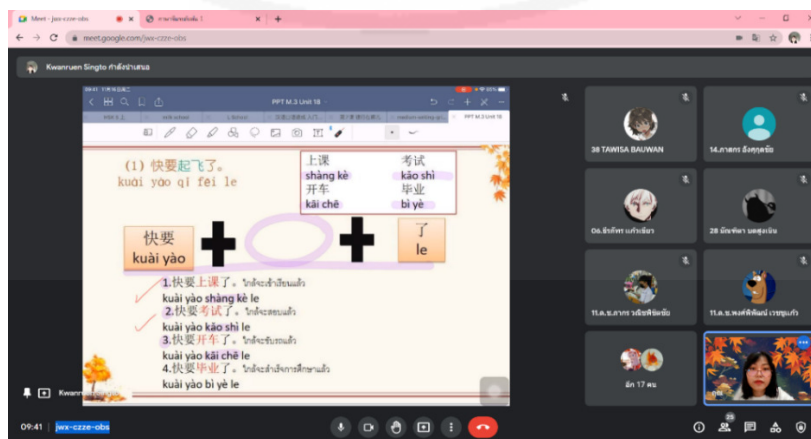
Meet - jwx-czze-obs
meet.google.com/jwx-czze-obs
Kwanruen Singto กำลังนำเสนอ
PPT M.3 Unit 18
(1) 快要起飞了。
kuài yào qǐ fēi le
| 上课 | 考试 |
|---|---|
| shàng kè | kǎo shì |
| 开车 | 毕业 |
| kāi chē | bì yè |
快要
kuài yào
了
le
1.快要上课了。ใกล้จะเข้าเรียนแล้ว
kuài yào shàng kè le
2.快要考试了。ใกล้จะสอบแล้ว
kuài yào kǎo shì le
3.快要开车了。ใกล้จะขับรถแล้ว
kuài yào kāi chē le
4.快要毕业了。ใกล้จะสำเร็จการศึกษาแล้ว
kuài yào bì yè le
38 TAWISA BAUWAN
14.ภาคภร อิ่งคุณชัย
06.ธีรภัทร แก้วเขียว
28 มัณฑิตา มงคุลเนิน
11.ด.ช.ภาคร วดีรพิชัย
11.ด.ช.พงศ์พัฒน์ เรขุมแก้ว
อีก 17 คน
09:41 | jwx-czze-obs
29